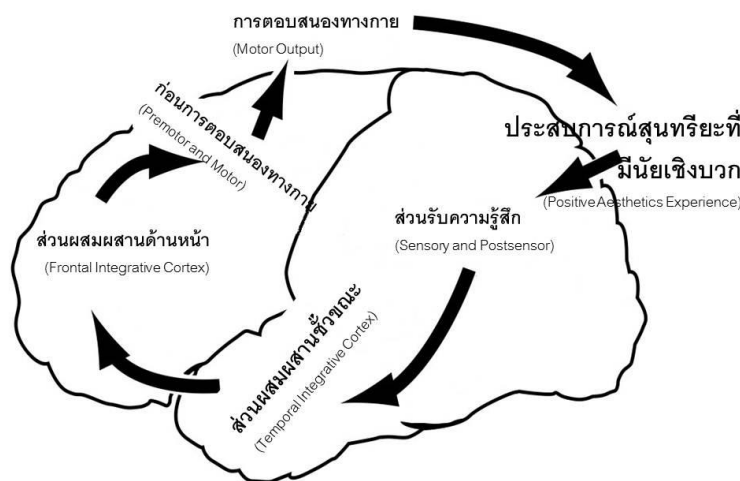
การตอบสนองทางกาย
(Motor Output)

ก่อนการตอบสนองทางกาย
(Premotor and Motor)

ประสบการณ์สุนทรียะที่มีนัยเชิงบวก
(Positive Aesthetics Experience)

ส่วนผสมผสานด้านหน้า
(Frontal Integrative Cortex)

ส่วนรับความรู้สึก
(Sensory and Postsensor)

ส่วนผสมผสานชั่วขณะ
(Temporal Integrative Cortex)